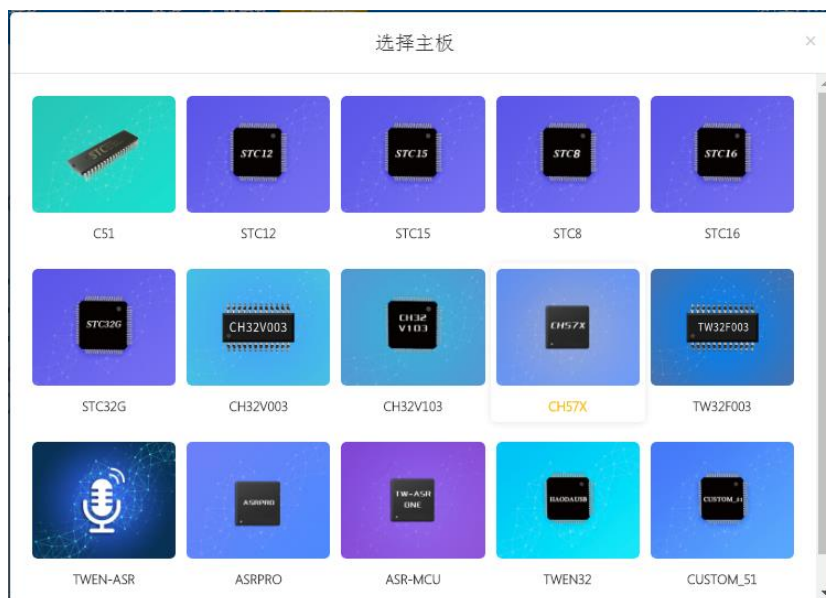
选择主板

×

STC

C51

STC12

STC12

STC15

STC15

STC8

STC8

STC16

STC16

STC32G

STC32G

CH32V003

CH32V003

CH32 V103

CH32V103

CH57X

CH57X

TW32F003

TW32F003

TWEN-ASR

ASRPRO

ASRPRO

TW-ASR ONE

ASR-MCU

BAODAUSB

TWEN32

CUSTOM_51

CUSTOM_51